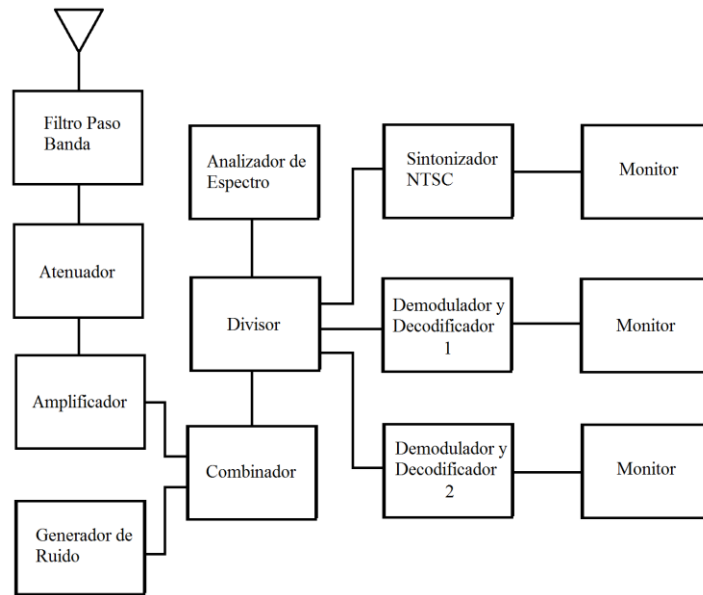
Filtro Paso Banda

Atenuador

Amplificador

Generador de Ruido

Analizador de Espectro

Divisor

Combinador

Sintonizador NTSC

Demodulador y Decodificador 1

Demodulador y Decodificador 2

Monitor

Monitor

Monitor